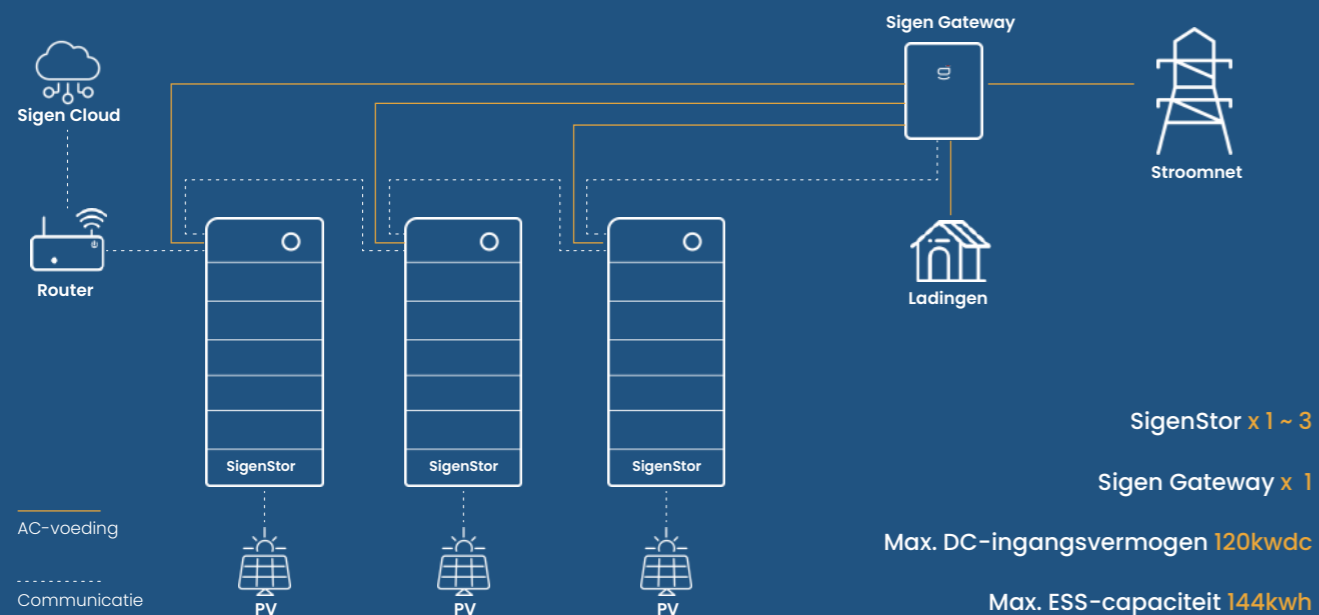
Sigen Cloud

Router

Sigen Gateway

Stroomnet

Ladingen

SigenStor

SigenStor

SigenStor

PV

PV

PV

AC-voeding

Communicatie

SigenStor x 1 ~ 3

Sigen Gateway x 1

Max. DC-ingangsvermogen 120kwdc

Max. ESS-capaciteit 144kwh